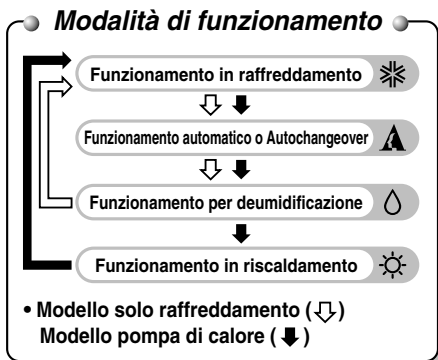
Modalità di funzionamento

Funzionamento in raffreddamento

⇩ ⬇

Funzionamento automatico o Autochangeover

⇩ ⬇

Funzionamento per deumidificazione

⬇

Funzionamento in riscaldamento

• Modello solo raffreddamento (⇩)
Modello pompa di calore (⬇)